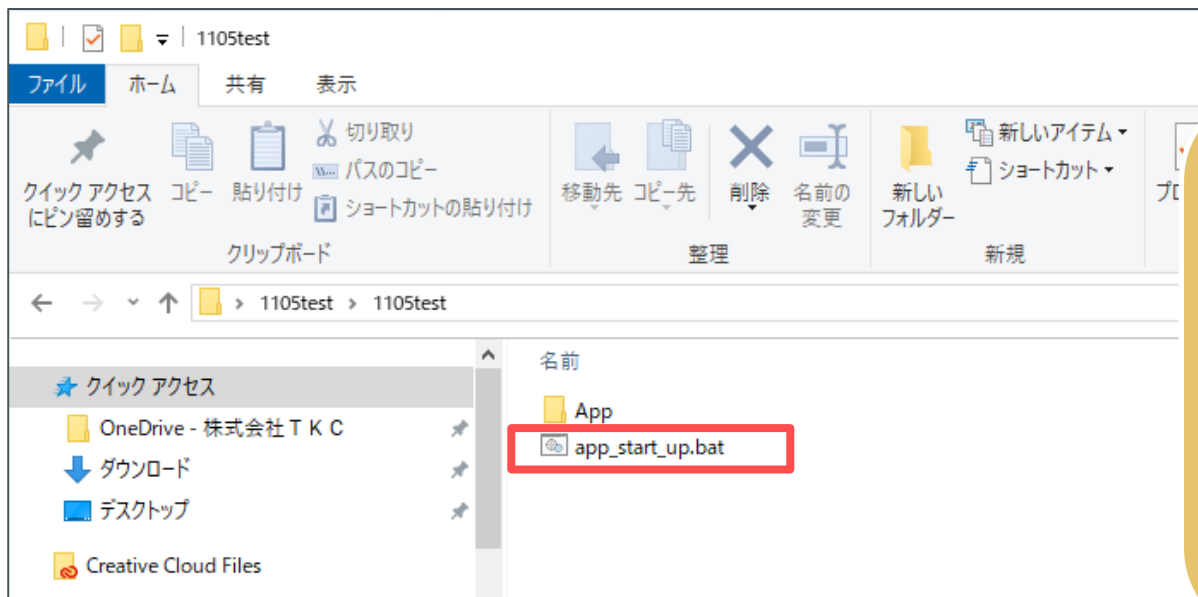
1105test

ファイル ホーム 共有 表示

クイック アクセスにピン留めする コピー 貼り付け 切り取り パスのコピー ショートカットの貼り付け
クリップボード

移動先 コピー先 削除 名前の変更
整理

新しいフォルダー 新しいアイテム ショートカット
新規

プロ

1105test › 1105test

名前

クイック アクセス
OneDrive - 株式会社ＴＫＣ
ダウンロード
デスクトップ
Creative Cloud Files

App
app_start_up.bat